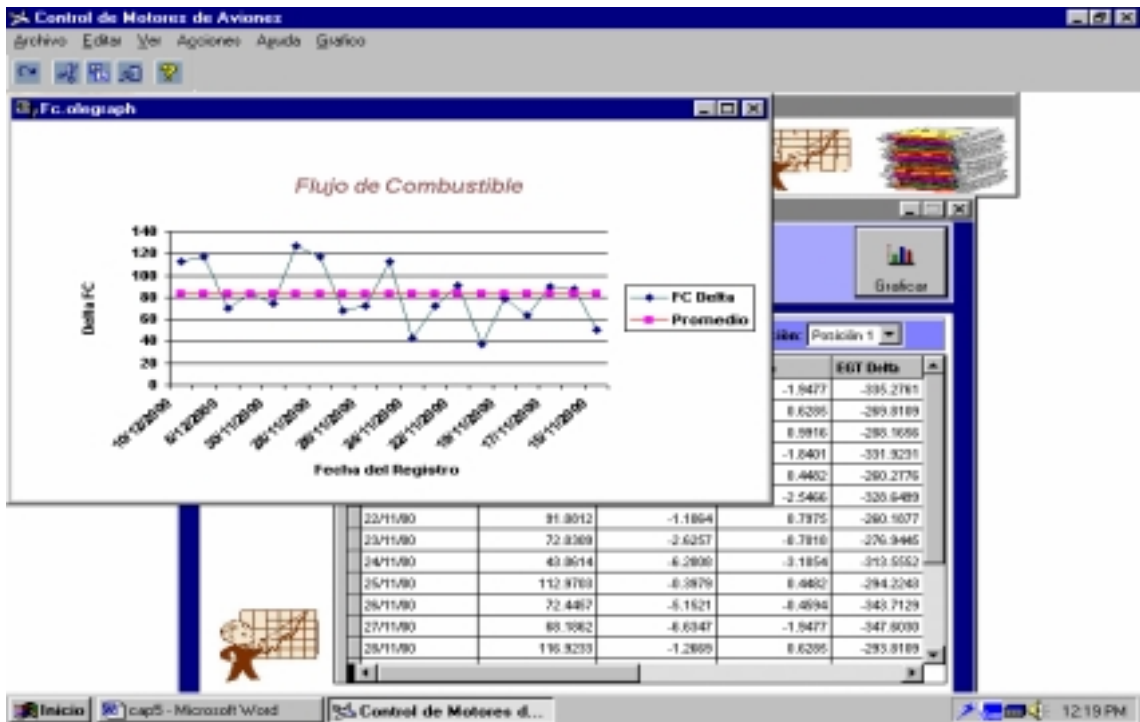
Control de Motores de Aviones

Archivo Editar Ver Acciones Ayuda Grafico

Fc.olegraph

Flujo de Combustible

140
120
100
80
60
40
20
0

Delta FC

10/12/2000
5/12/2000
30/11/2000
28/11/2000
26/11/2000
24/11/2000
22/11/2000
19/11/2000
17/11/2000
15/11/2000

Fecha del Registro

FC Delta
Promedio

Graficar

ión: Posición 1

| | | | | EGT Delta |
|---|---|---|---|---|
| | | | -1.9477 | -335.2761 |
| | | | 0.6285 | -289.8189 |
| | | | 0.9916 | -288.1656 |
| | | | -1.8401 | -331.9231 |
| | | | 0.4482 | -280.2776 |
| | | | -2.5466 | -320.6489 |
| 22/11/00 | 91.0012 | -1.1864 | 0.7875 | -260.1077 |
| 23/11/00 | 72.0309 | -2.6257 | -0.7810 | -276.9445 |
| 24/11/00 | 43.0614 | -6.2800 | -3.1854 | -313.5552 |
| 25/11/00 | 112.9700 | -0.3979 | 0.4482 | -294.2240 |
| 26/11/00 | 72.4467 | -5.1521 | -0.4694 | -343.7129 |
| 27/11/00 | 68.1062 | -6.6347 | -1.9477 | -347.6000 |
| 28/11/00 | 116.9233 | -1.2665 | 0.6285 | -293.8189 |

Inicio | cap5 - Microsoft Word | Control de Motores d... | 12:19 PM